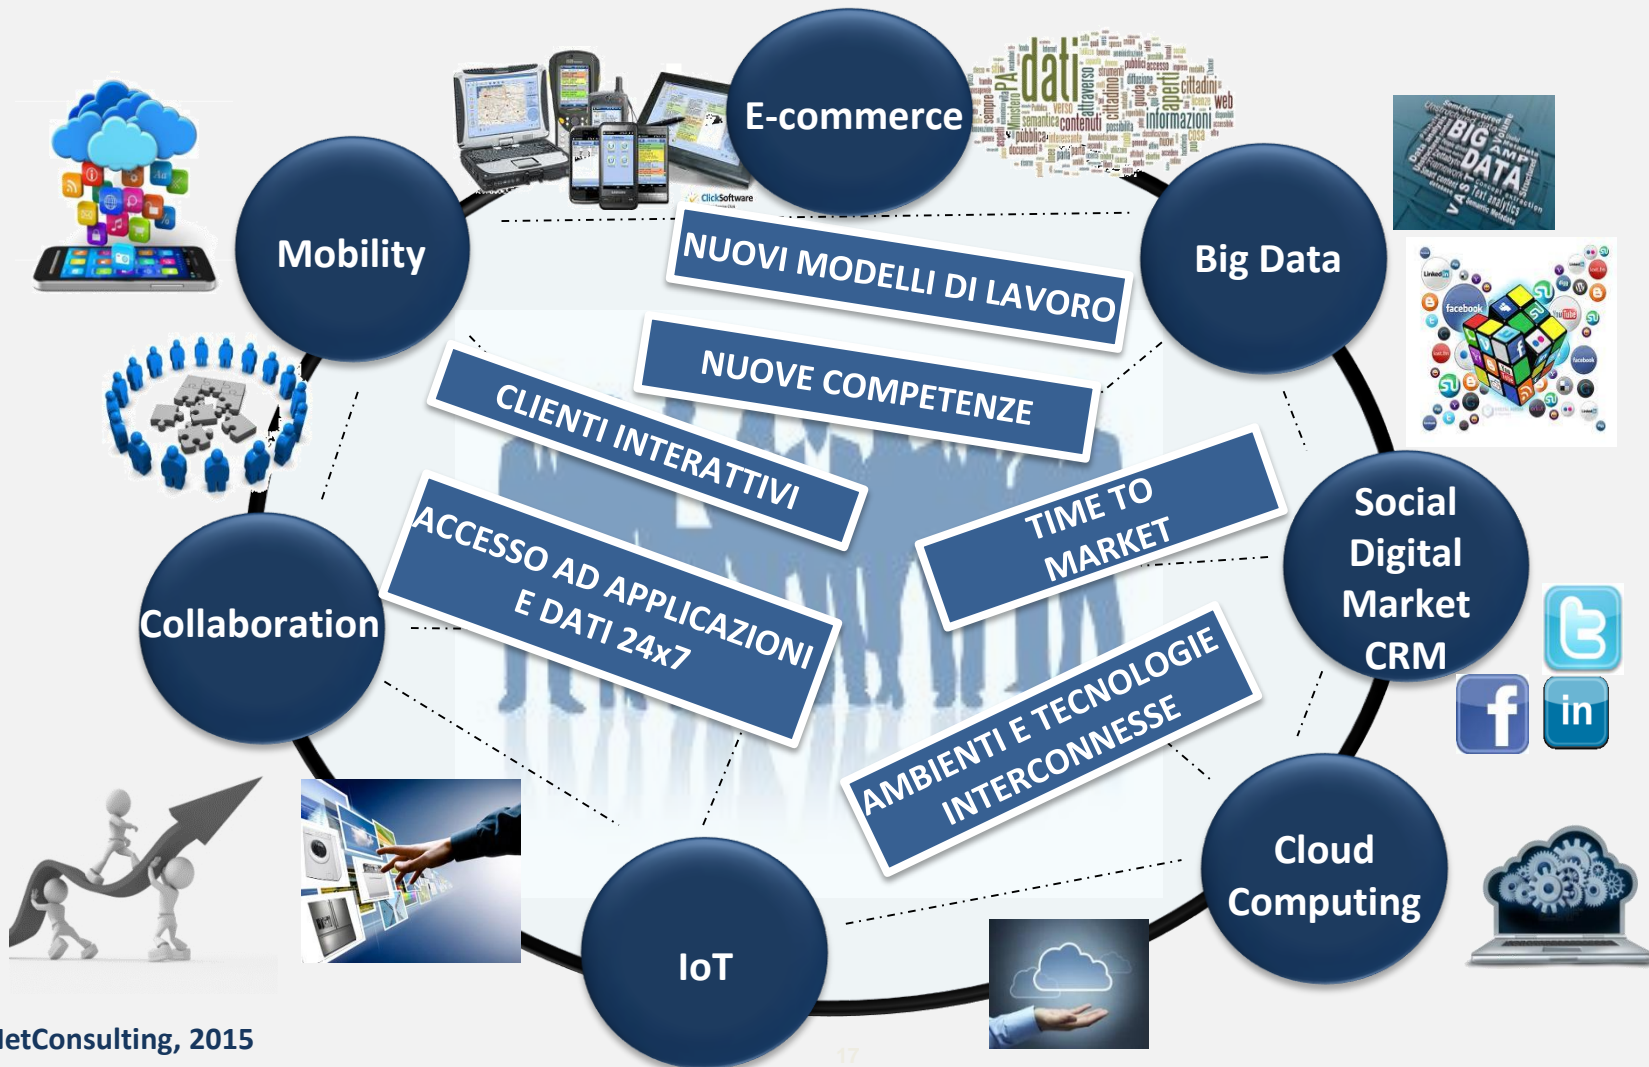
E-commerce

Mobility

Big Data

Social Digital Market CRM

Collaboration

Cloud Computing

IoT

NUOVI MODELLI DI LAVORO

NUOVE COMPETENZE

CLIENTI INTERATTIVI

TIME TO MARKET

ACCESSO AD APPLICAZIONI E DATI 24x7

AMBIENTI E TECNOLOGIE INTERCONNESSE

dati

BIG DATA

ClickSoftware

facebook

in

letConsulting, 2015